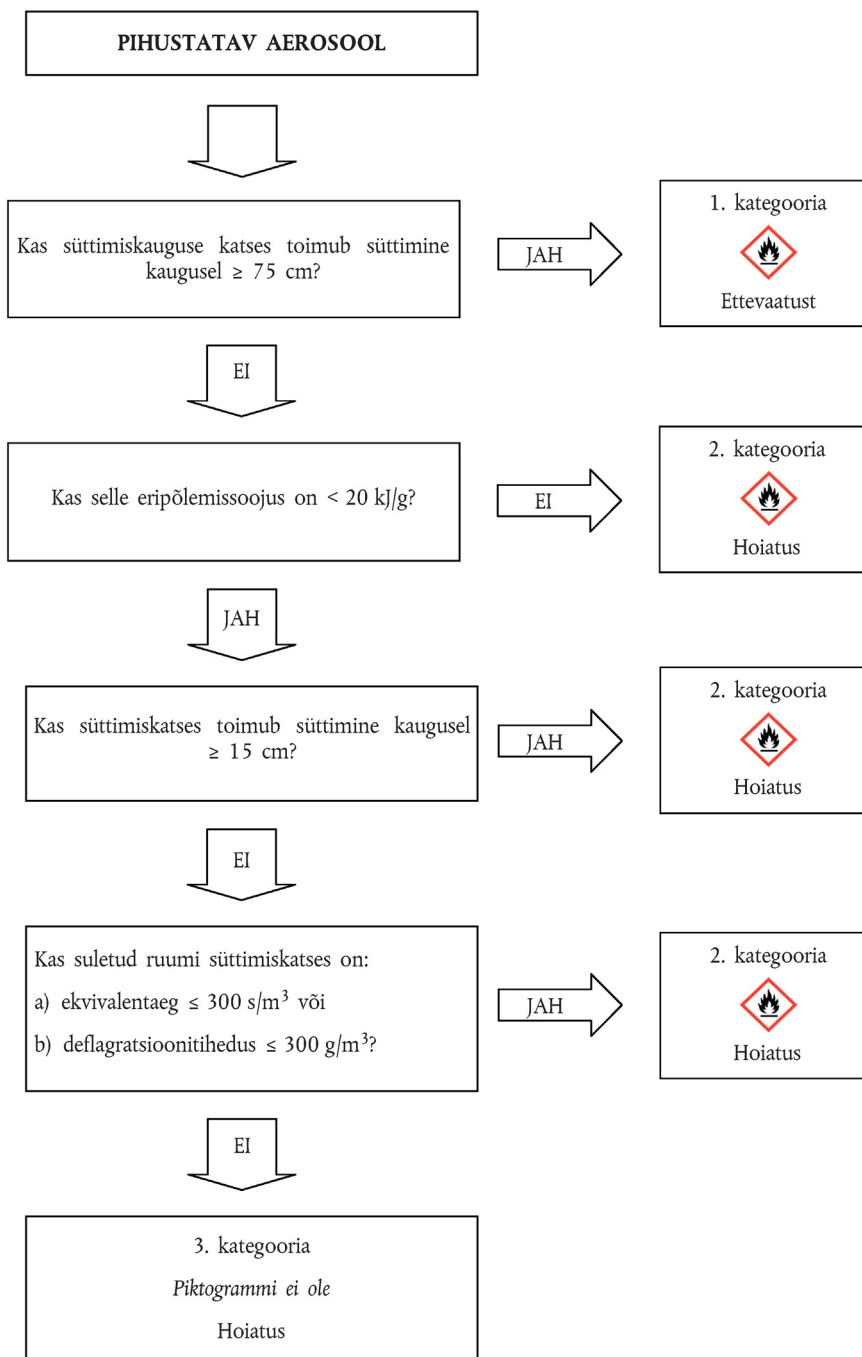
PIHUSTATAV AEROSOOL

Kas süttimiskauguse katses toimub süttimine kaugusel ≥ 75 cm?

JAH

1. kategooria

Ettevaatust

EI

Kas selle eripõlemissoojus on < 20 kJ/g?

EI

2. kategooria

Hoiatus

JAH

Kas süttimiskatses toimub süttimine kaugusel ≥ 15 cm?

JAH

2. kategooria

Hoiatus

EI

Kas suletud ruumi süttimiskatses on:

a) ekvivalentaeg ≤ 300 s/$m^3$ või

b) deflagratsioonitihedus ≤ 300 g/$m^3$?

JAH

2. kategooria

Hoiatus

EI

3. kategooria

*Piktogrammi ei ole*

Hoiatus